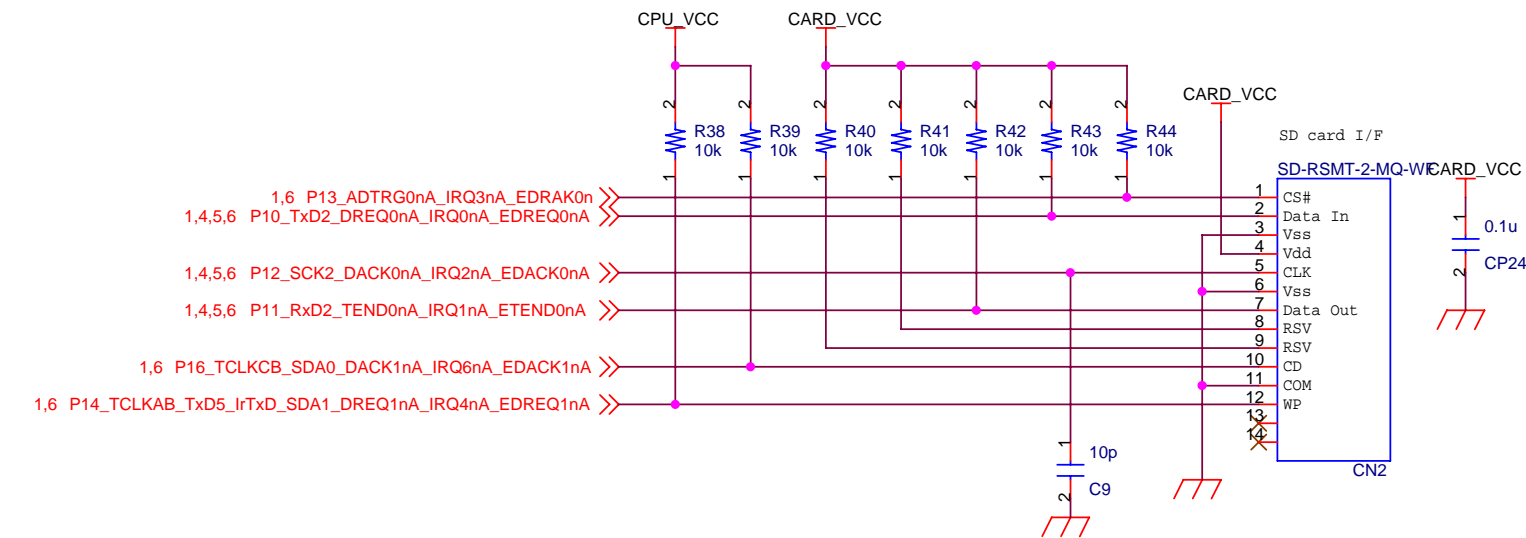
CPU_VCC
CARD_VCC

2 R38 10k 1
2 R39 10k 1
2 R40 10k 1
2 R41 10k 1
2 R42 10k 1
2 R43 10k 1
2 R44 10k 1

CARD_VCC

SD card I/F
SD-RSMT-2-MQ-WF
CARD_VCC

1,6 P13_ADTRG0nA_IRQ3nA_EDRAK0n
1,4,5,6 P10_TxD2_DREQ0nA_IRQ0nA_EDREQ0nA
1,4,5,6 P12_SCK2_DACK0nA_IRQ2nA_EDACK0nA
1,4,5,6 P11_RxD2_TEND0nA_IRQ1nA_ETEND0nA
1,6 P16_TCLKCB_SDA0_DACK1nA_IRQ6nA_EDACK1nA
1,6 P14_TCLKAB_TxD5_IrTxD_SDA1_DREQ1nA_IRQ4nA_EDREQ1nA

1 CS#
2 Data In
3 Vss
4 Vdd
5 CLK
6 Vss
7 Data Out
8 RSV
9 RSV
10 CD
11 COM
12 WP
13
14
CN2

1 0.1u 2 CP24

1 10p 2 C9